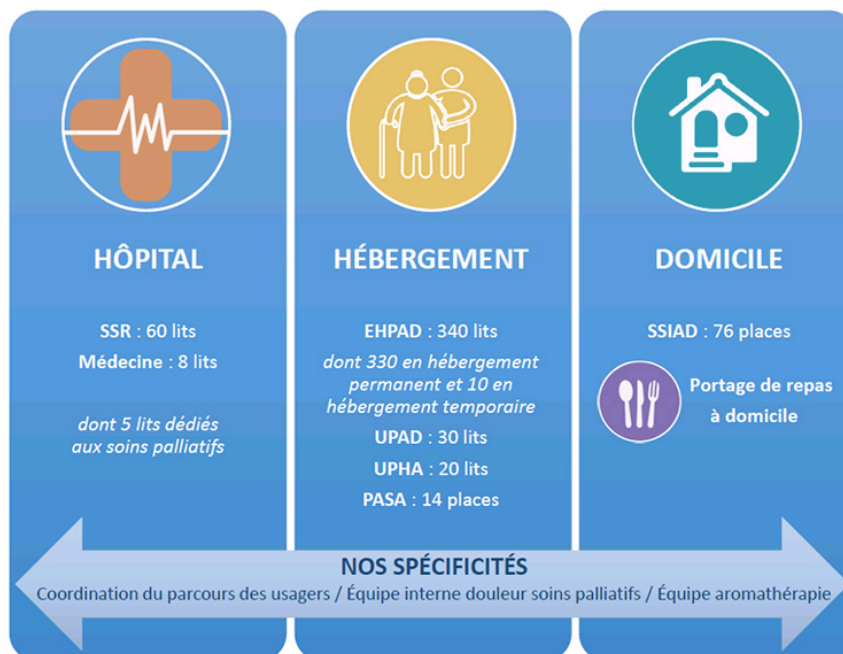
HÔPITAL

SSR : 60 lits

Médecine : 8 lits

dont 5 lits dédiés aux soins palliatifs

HÉBERGEMENT

EHPAD : 340 lits

dont 330 en hébergement permanent et 10 en hébergement temporaire

UPAD : 30 lits

UPHA : 20 lits

PASA : 14 places

DOMICILE

SSIAD : 76 places

Portage de repas à domicile

NOS SPÉCIFICITÉS

Coordination du parcours des usagers / Équipe interne douleur soins palliatifs / Équipe aromathérapie